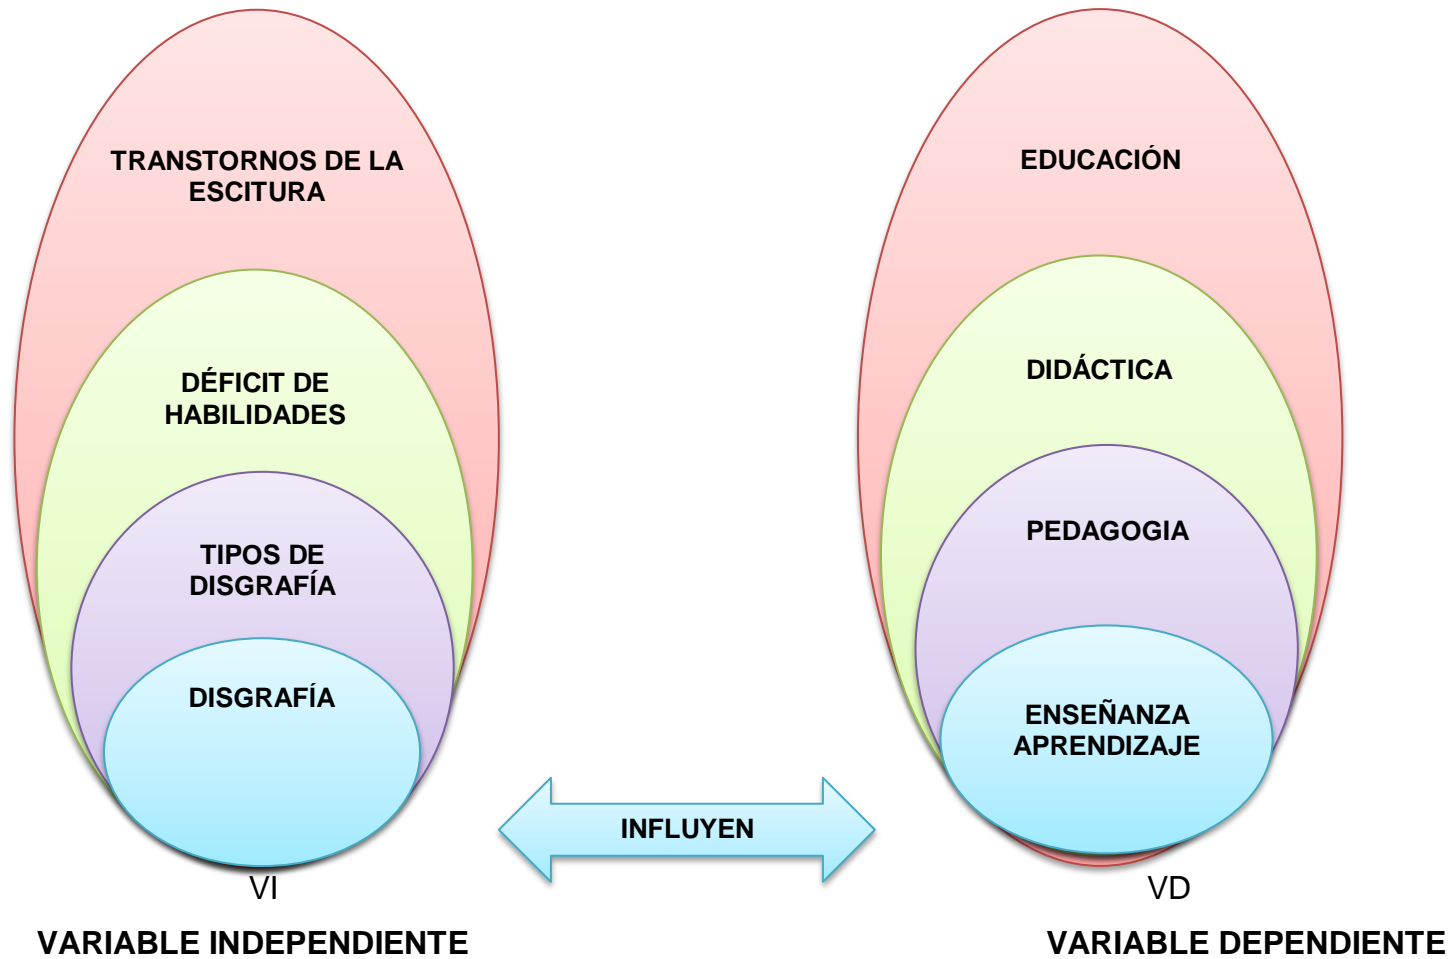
TRANSTORNOS DE LA ESCITURA

DÉFICIT DE HABILIDADES

TIPOS DE DISGRAFÍA

DISGRAFÍA

VI

VARIABLE INDEPENDIENTE

INFLUYEN

EDUCACIÓN

DIDÁCTICA

PEDAGOGIA

ENSEÑANZA APRENDIZAJE

VD

VARIABLE DEPENDIENTE